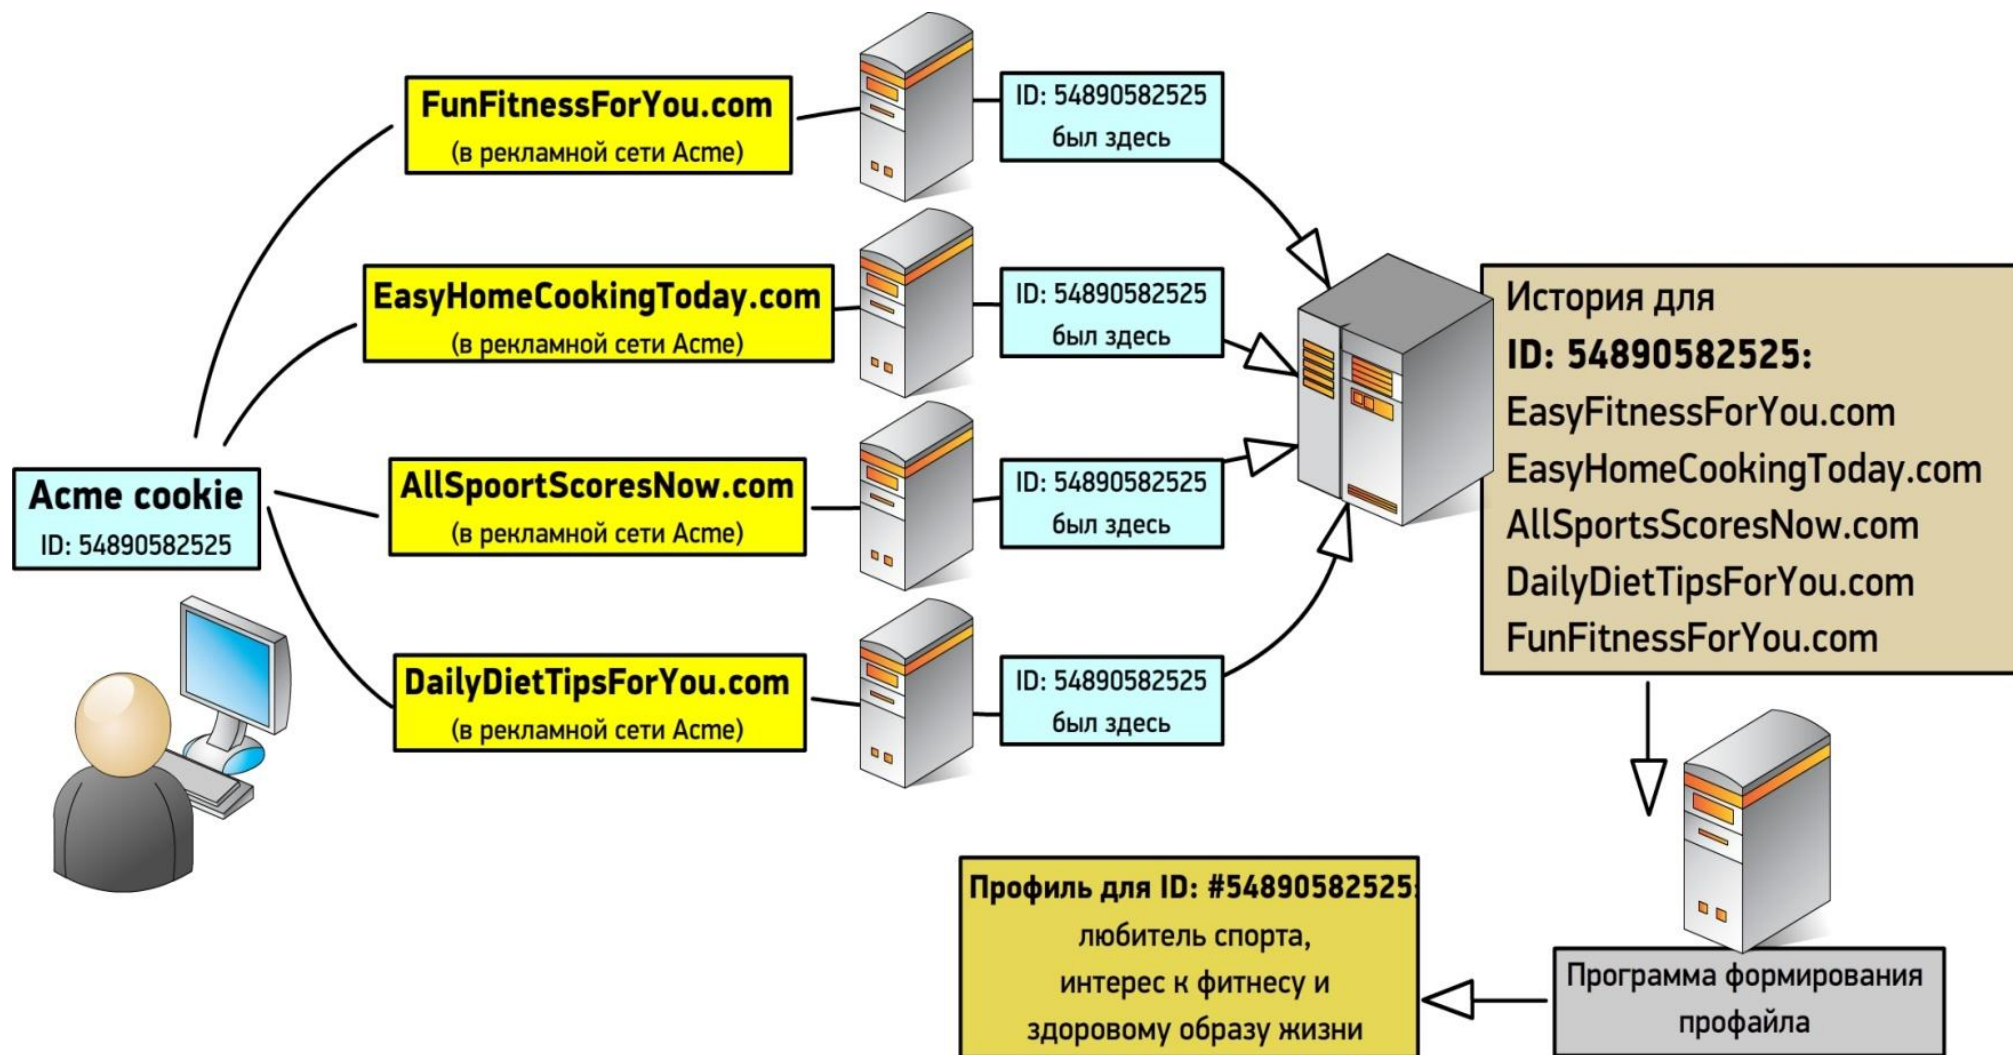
FunFitnessForYou.com
(в рекламной сети Acme)

ID: 54890582525
был здесь

EasyHomeCookingToday.com
(в рекламной сети Acme)

ID: 54890582525
был здесь

История для
ID: 54890582525:
EasyFitnessForYou.com
EasyHomeCookingToday.com
AllSportsScoresNow.com
DailyDietTipsForYou.com
FunFitnessForYou.com

Acme cookie
ID: 54890582525

AllSpoortScoresNow.com
(в рекламной сети Acme)

ID: 54890582525
был здесь

DailyDietTipsForYou.com
(в рекламной сети Acme)

ID: 54890582525
был здесь

Профиль для ID: #54890582525:
любитель спорта,
интерес к фитнесу и
здоровому образу жизни

Программа формирования
профайла